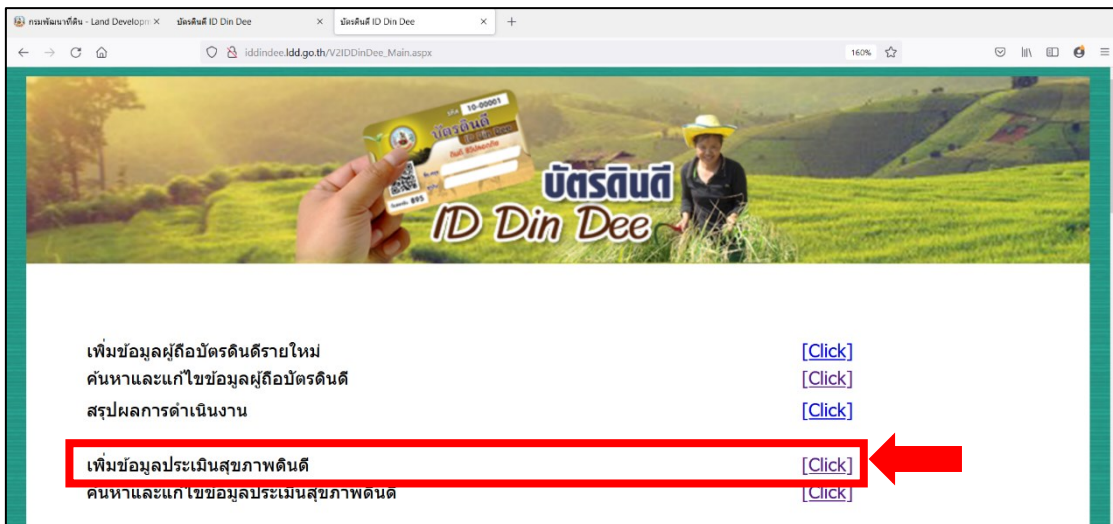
กรมพัฒนาที่ดิน - Land Developm ×
บัตรดินดี ID Din Dee ×
บัตรดินดี ID Din Dee ×
+

iddindee.ldd.go.th/V2IDDinDee_Main.aspx
160%

10-00001
บัตรดินดี
895

บัตรดินดี
ID Din Dee

เพิ่มข้อมูลผู้ถือบัตรดินดีรายใหม่ [Click]
ค้นหาและแก้ไขข้อมูลผู้ถือบัตรดินดี [Click]
สรุปผลการดำเนินงาน [Click]

เพิ่มข้อมูลประเมินสุขภาพดินดี [Click]
ค้นหาและแก้ไขข้อมูลประเมินสุขภาพดินดี [Click]